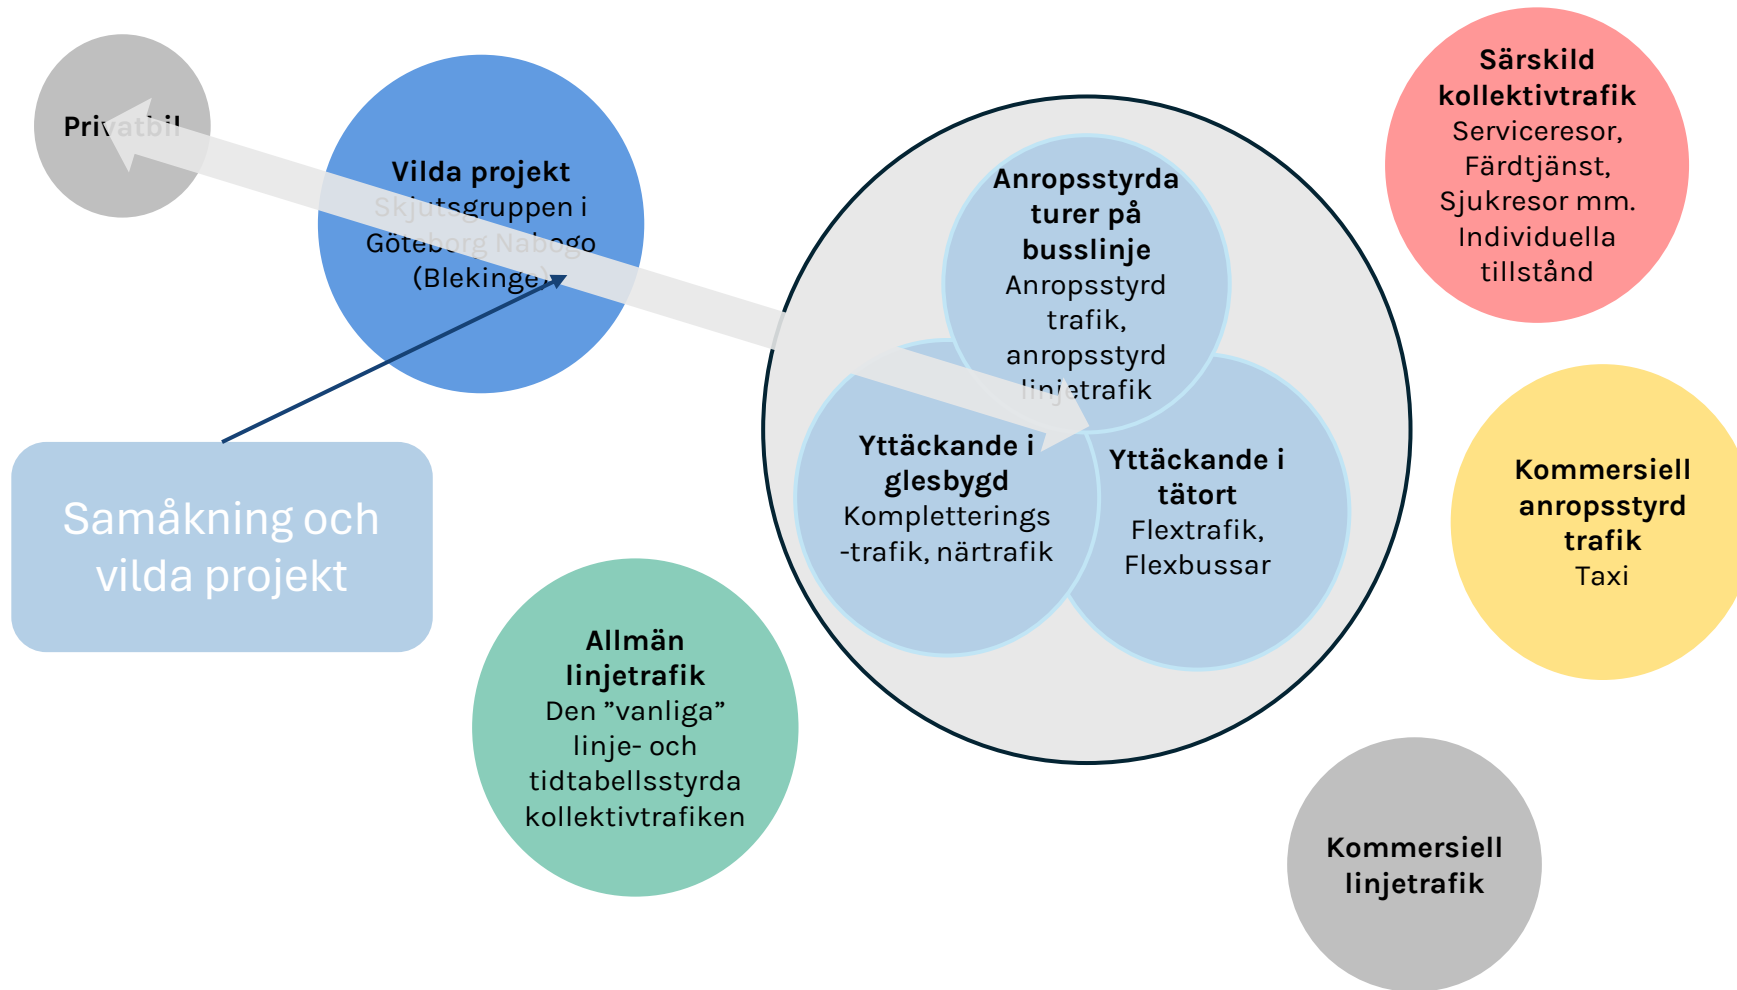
Privatbil

Vilda projekt
Skjutsgruppen i Göteborg Nabogo (Blekinge)

Samåkning och vilda projekt

Anropsstyrda turer på busslinje
Anropsstyrd trafik, anropsstyrd linjetrafik

Yttäckande i glesbygd
Kompletterings-trafik, närtrafik

Yttäckande i tätort
Flextrafik, Flexbussar

Särskild kollektivtrafik
Serviceresor, Färdtjänst, Sjukresor mm. Individuella tillstånd

Kommersiell anropsstyrd trafik
Taxi

Allmän linjetrafik
Den ”vanliga” linje- och tidtabellsstyrda kollektivtrafiken

Kommersiell linjetrafik